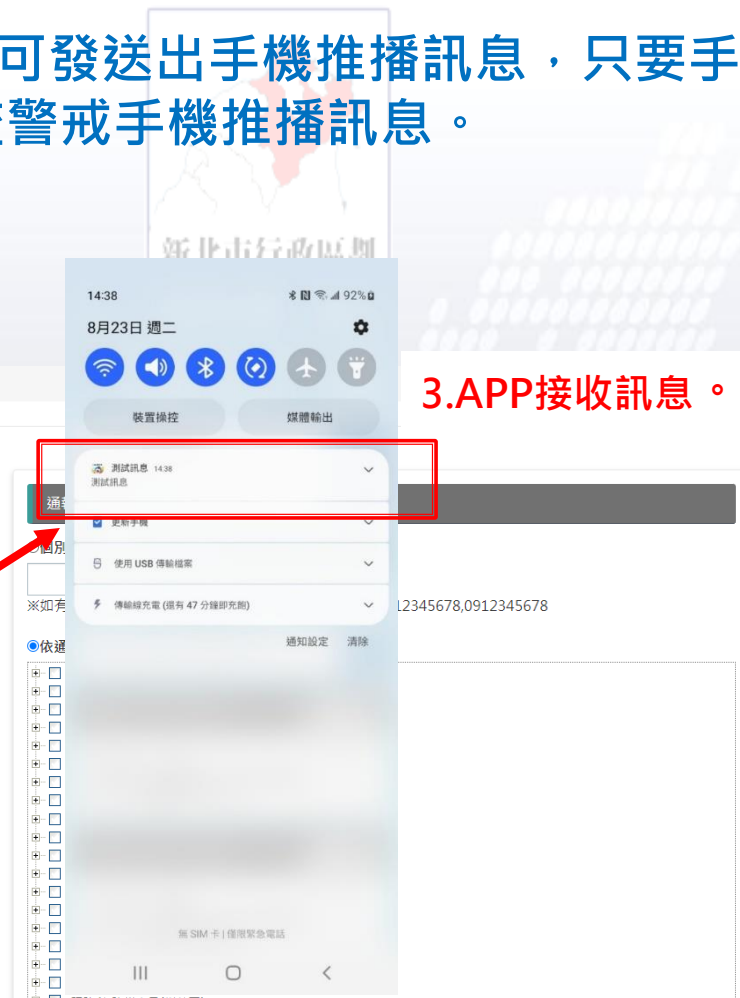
可發送出手機推播訊息，只要手
警戒手機推播訊息。

新北市行政區劃

14:38
92%
8月23日 週二
裝置操控
媒體輸出

3.APP接收訊息。

測試訊息 14:38
測試訊息
更新手機
使用 USB 傳輸檔案
傳輸線充電 (還有 47 分鐘即充飽)
通知設定 清除

通
個別
※如有
12345678,0912345678
依通

無 SIM 卡 | 僅限緊急電話